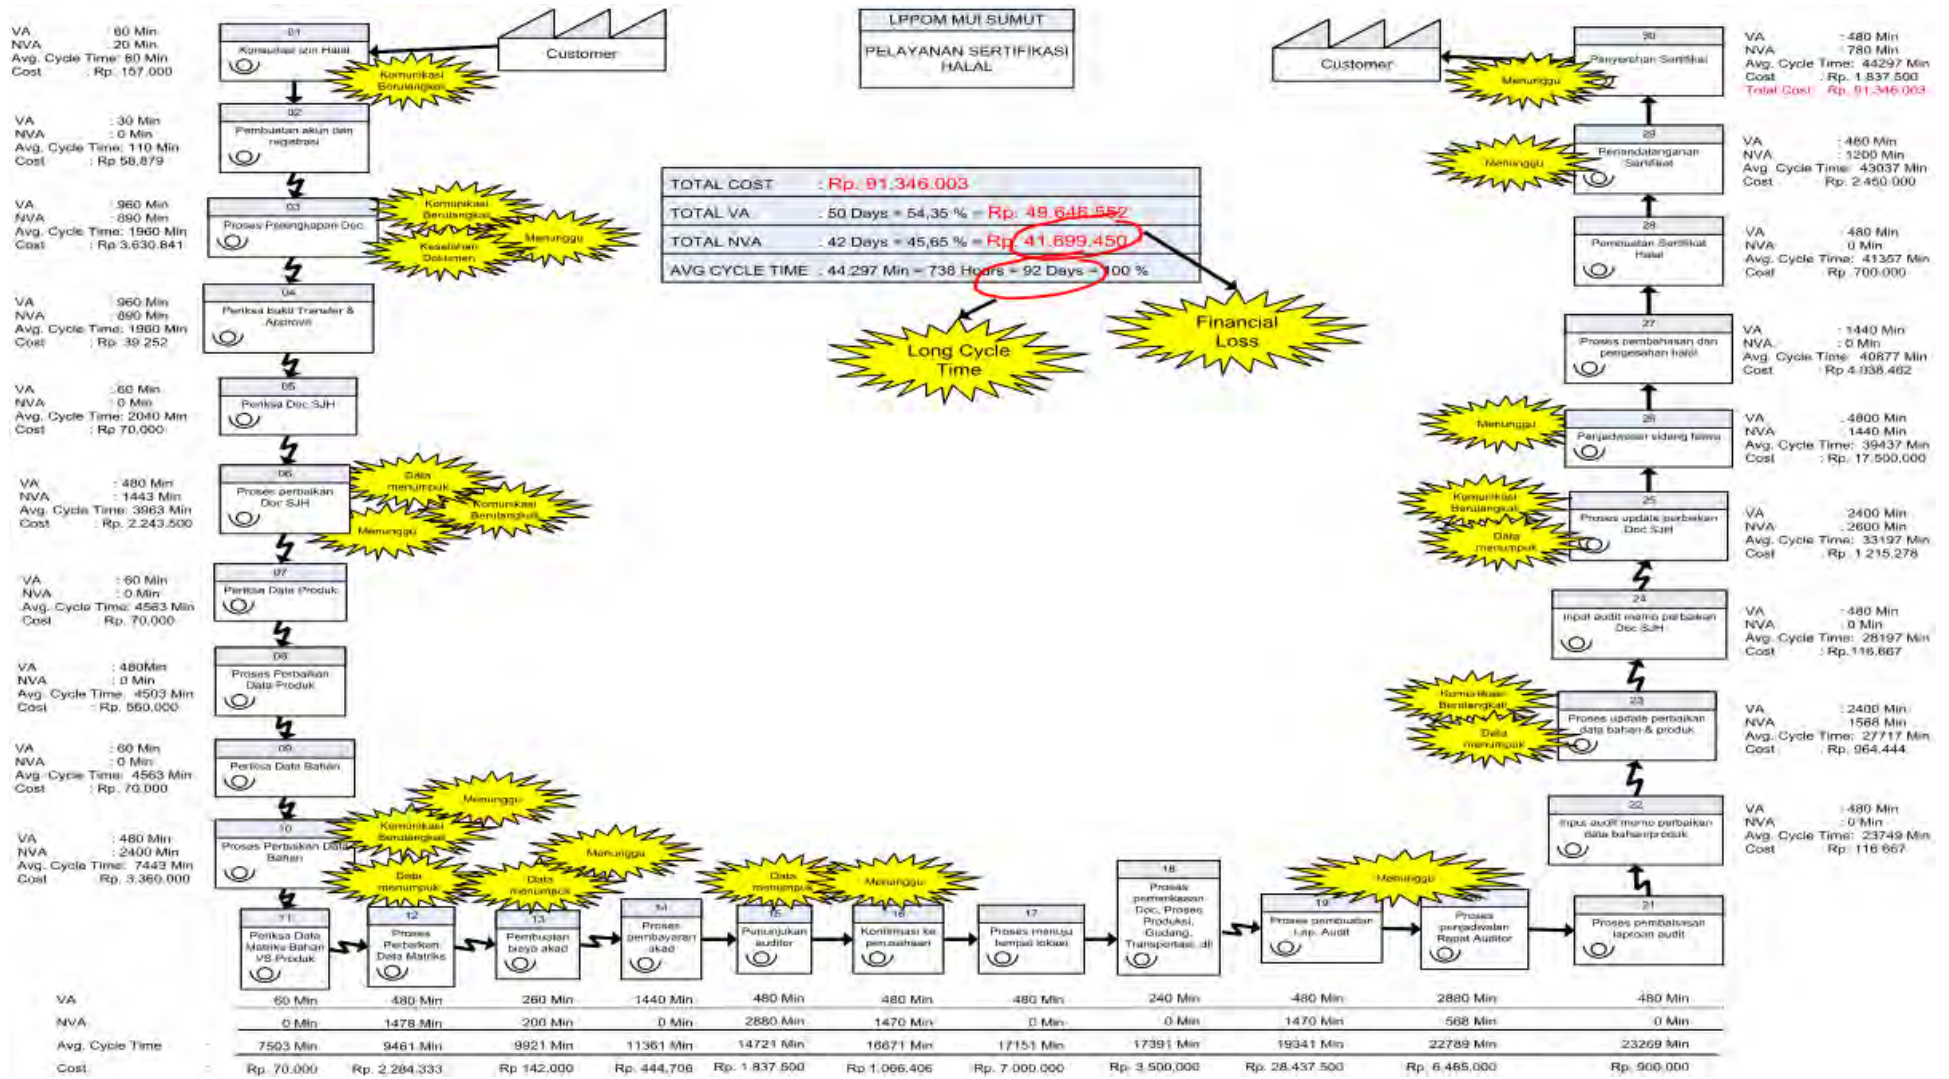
LPPOM MUI SUMUT

PELAYANAN SERTIFIKASI HALAL

Customer

Customer

VA : 60 Min
NVA : 20 Min
Avg. Cycle Time: 80 Min
Cost : Rp. 157.000

01
Konsultasi izin Halal

Komunikasi Berulangkali

VA : 30 Min
NVA : 0 Min
Avg. Cycle Time: 110 Min
Cost : Rp 58.879

02
Pembuatan akun dan registrasi

VA : 960 Min
NVA : 890 Min
Avg. Cycle Time: 1960 Min
Cost : Rp 3.630.841

03
Proses Pelengkapan Doc

Komunikasi Berulangkali
Kesalahan Dokumen
Menunggu

VA : 960 Min
NVA : 890 Min
Avg. Cycle Time: 1980 Min
Cost : Rp 39.252

04
Periksa Bukti Transfer & Approval

VA : 60 Min
NVA : 0 Min
Avg. Cycle Time: 2040 Min
Cost : Rp 70.000

05
Periksa Doc SJH

VA : 480 Min
NVA : 1443 Min
Avg. Cycle Time: 3963 Min
Cost : Rp. 2.243.500

06
Proses perbaikan Doc SJH

Data menumpuk
Komunikasi Berulangkali
Menunggu

VA : 60 Min
NVA : 0 Min
Avg. Cycle Time: 4583 Min
Cost : Rp. 70.000

07
Periksa Data Produk

VA : 480Min
NVA : 0 Min
Avg. Cycle Time: 4503 Min
Cost : Rp. 560.000

08
Proses Perbaikan Data Produk

VA : 60 Min
NVA : 0 Min
Avg. Cycle Time: 4563 Min
Cost : Rp. 70.000

09
Periksa Data Bahan

VA : 480 Min
NVA : 2400 Min
Avg. Cycle Time: 7443 Min
Cost : Rp. 3.360.000

10
Proses Perbaikan Data Bahan

Menunggu
Komunikasi Berulangkali
Data menumpuk
Data menumpuk
Menunggu
Data menumpuk
Menunggu
Menunggu

TOTAL COST : Rp. 91.346.003
TOTAL VA : 50 Days = 54,35 % = Rp. 49.646.552
TOTAL NVA : 42 Days = 45,65 % = Rp. 41.699.450
AVG CYCLE TIME : 44.297 Min = 738 Hours = 92 Days = 100 %

Long Cycle Time

Financial Loss

30
Penyerahan Sertifikat

Menunggu

VA : 480 Min
NVA : 780 Min
Avg. Cycle Time: 44297 Min
Cost : Rp. 1.837.500
Total Cost : Rp. 91.346.003

29
Penandatanganan Sertifikat

Menunggu

VA : 480 Min
NVA : 1200 Min
Avg. Cycle Time: 43037 Min
Cost : Rp. 2.450.000

28
Pembuatan Sertifikat Halal

VA : 480 Min
NVA : 0 Min
Avg. Cycle Time: 41357 Min
Cost : Rp. 700.000

27
Proses pembahasan dan pengesahan halal

VA : 1440 Min
NVA : 0 Min
Avg. Cycle Time: 40877 Min
Cost : Rp 4.038.462

26
Penjadwalan sidang fatwa

Menunggu

VA : 4800 Min
NVA : 1440 Min
Avg. Cycle Time: 39437 Min
Cost : Rp. 17.500.000

25
Proses update perbaikan Doc SJH

Komunikasi Berulangkali
Data menumpuk

VA : 2400 Min
NVA : 2600 Min
Avg. Cycle Time: 33197 Min
Cost : Rp. 1.215.278

24
Input audit memo perbaikan Doc SJH

VA : 480 Min
NVA : 0 Min
Avg. Cycle Time: 28197 Min
Cost : Rp.116.667

23
Proses update perbaikan data bahan & produk

Komunikasi Berulangkali
Data menumpuk

VA : 2400 Min
NVA : 1588 Min
Avg. Cycle Time: 27717 Min
Cost : Rp. 964.444

22
Input audit memo perbaikan data bahan/produk

VA : 480 Min
NVA : 0 Min
Avg. Cycle Time: 23749 Min
Cost : Rp. 116.667

11
Periksa Data Matriks Bahan VS Produk

12
Proses Perbaikan Data Matriks

13
Pembuatan biaya akad

14
Proses pembayaran akad

15
Penunjukan auditor

16
Konfirmasi ke perusahaan

17
Proses menuju tempat lokasi

18
Proses pemeriksaan Doc, Proses Produksi, Gudang, Transportasi, dll

19
Proses pembuatan Lap. Audit

Menunggu

20
Proses penjadwalan Rapat Auditor

21
Proses pembahasan laporan audit

| | | | | | | | | | | | |
|---|---|---|---|---|---|---|---|---|---|---|---|
| VA | 60 Min | 480 Min | 260 Min | 1440 Min | 480 Min | 480 Min | 480 Min | 240 Min | 480 Min | 2880 Min | 480 Min |
| NVA | 0 Min | 1478 Min | 200 Min | 0 Min | 2880 Min | 1470 Min | 0 Min | 0 Min | 1470 Min | 568 Min | 0 Min |
| Avg. Cycle Time | 7503 Min | 9461 Min | 9921 Min | 11361 Min | 14721 Min | 16671 Min | 17151 Min | 17391 Min | 19341 Min | 22789 Min | 23269 Min |
| Cost | Rp. 70.000 | Rp. 2.284.333 | Rp 142.000 | Rp. 444.706 | Rp. 1.837.500 | Rp 1.066.406 | Rp. 7.000.000 | Rp. 3.500.000 | Rp. 28.437.500 | Rp. 6.465.000 | Rp. 900.000 |